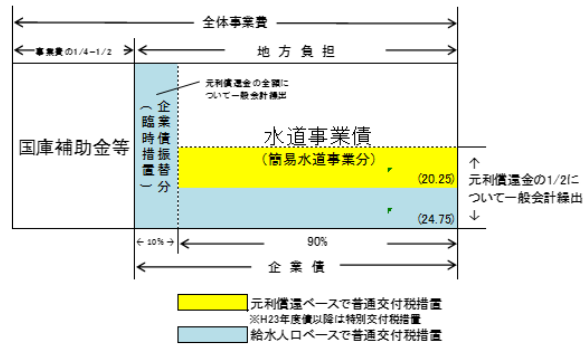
全体事業費

事業費の1/4～1/2

地方負担

国庫補助金等

企業債振替分（臨時措置）

元利償還金の全額について一般会計繰出

水道事業債

（簡易水道事業分）

(20.25)

(24.75)

↑
元利償還金の1/2について一般会計繰出
↓

← 10% →

90%

企業債

元利償還ベースで普通交付税措置
※H23年度債以降は特別交付税措置

給水人口ベースで普通交付税措置